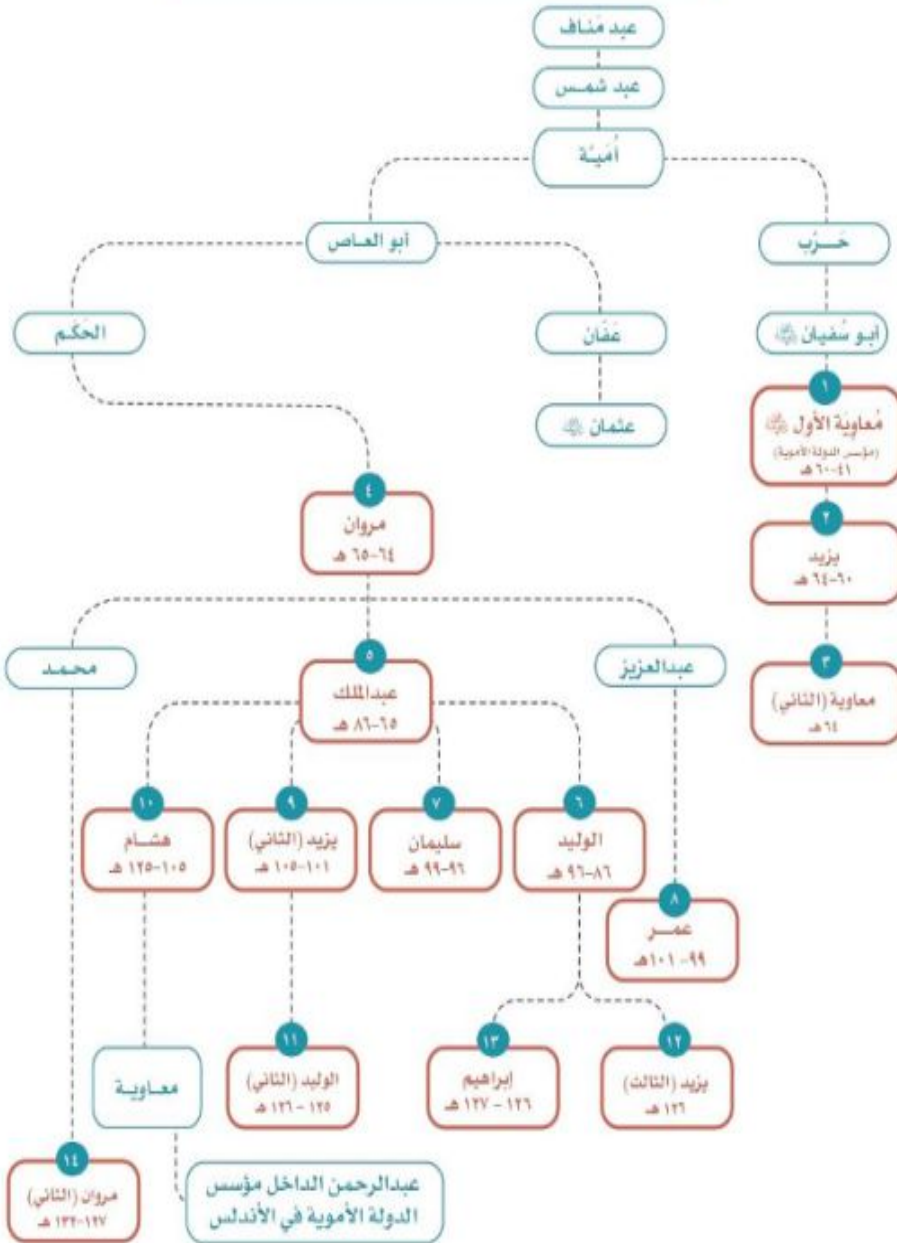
عبد مَناف

عبد شمس

أُمَيّة

حَـرْب

أبو العاص

الحَكَم

عفّان

أبو سُفيان ﷺ

١
مُعاوية الأول ﷺ
(مؤسس الدولة الأموية)
٤١-٦٠ هـ

عثمان ﷺ

٢
يزيد
٦٠-٦٤ هـ

٤
مروان
٦٤-٦٥ هـ

محمد

٥
عبدالملك
٦٥-٨٦ هـ

عبدالعزيز

٣
معاوية (الثاني)
٦٤ هـ

١٠
هشام
١٠٥-١٢٥ هـ

٩
يزيد (الثاني)
١٠١-١٠٥ هـ

٧
سليمان
٩٦-٩٩ هـ

٦
الوليد
٨٦-٩٦ هـ

٨
عمر
٩٩-١٠١هـ

معاوية

١١
الوليد (الثاني)
١٢٥ - ١٢٦ هـ

١٣
إبراهيم
١٢٦ - ١٢٧ هـ

١٢
يزيد (الثالث)
١٢٦ هـ

١٤
مروان (الثاني)
١٢٧-١٣٢ هـ

عبدالرحمن الداخل مؤسس الدولة الأموية في الأندلس